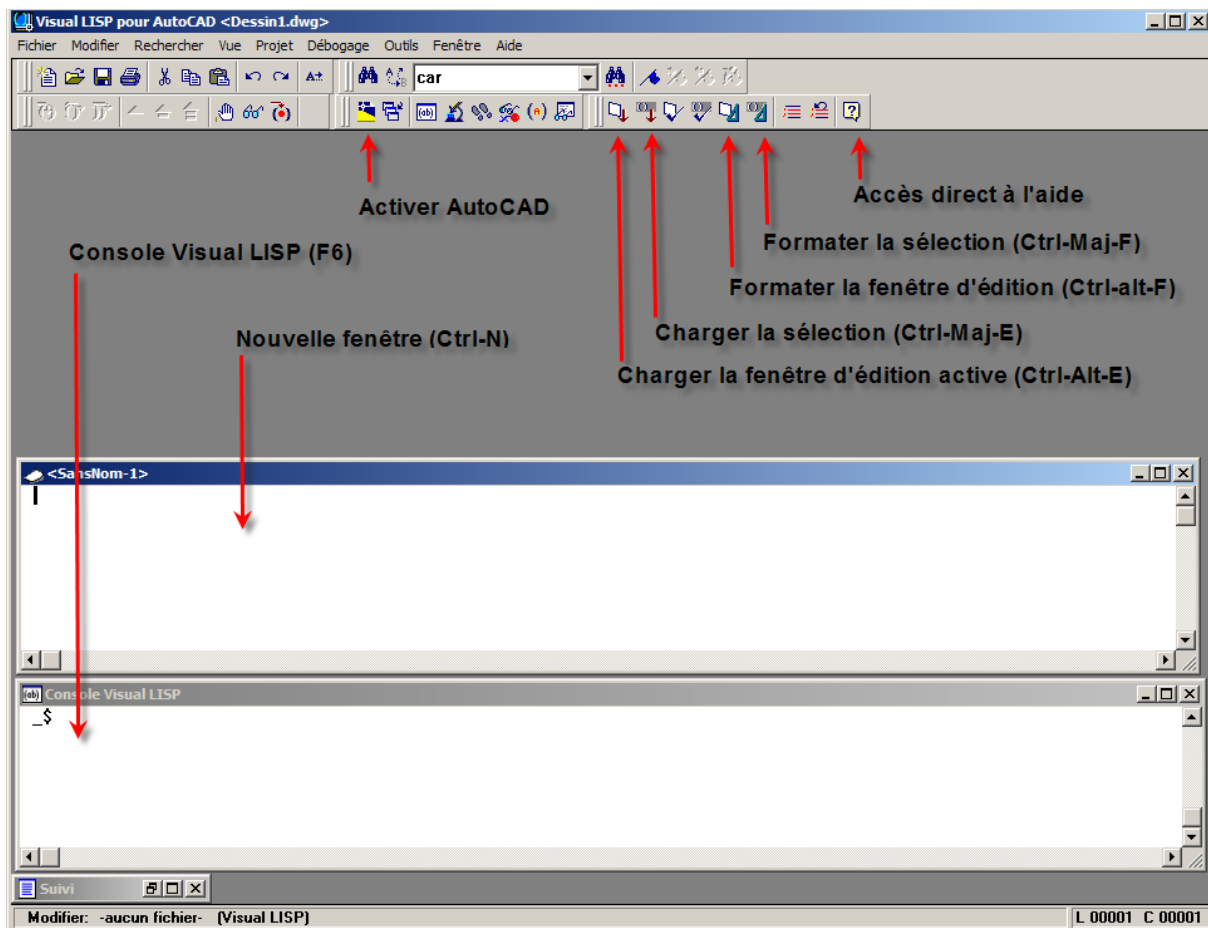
Visual LISP pour AutoCAD <Dessin1.dwg>

Fichier Modifier Rechercher Vue Projet Débogage Outils Fenêtre Aide

car

Activer AutoCAD

Accès direct à l'aide

Formater la sélection (Ctrl-Maj-F)

Formater la fenêtre d'édition (Ctrl-alt-F)

Charger la sélection (Ctrl-Maj-E)

Charger la fenêtre d'édition active (Ctrl-Alt-E)

Console Visual LISP (F6)

Nouvelle fenêtre (Ctrl-N)

<SansNom-1>

Console Visual LISP

_$

Suivi

Modifier: -aucun fichier- (Visual LISP)

L 00001 C 00001